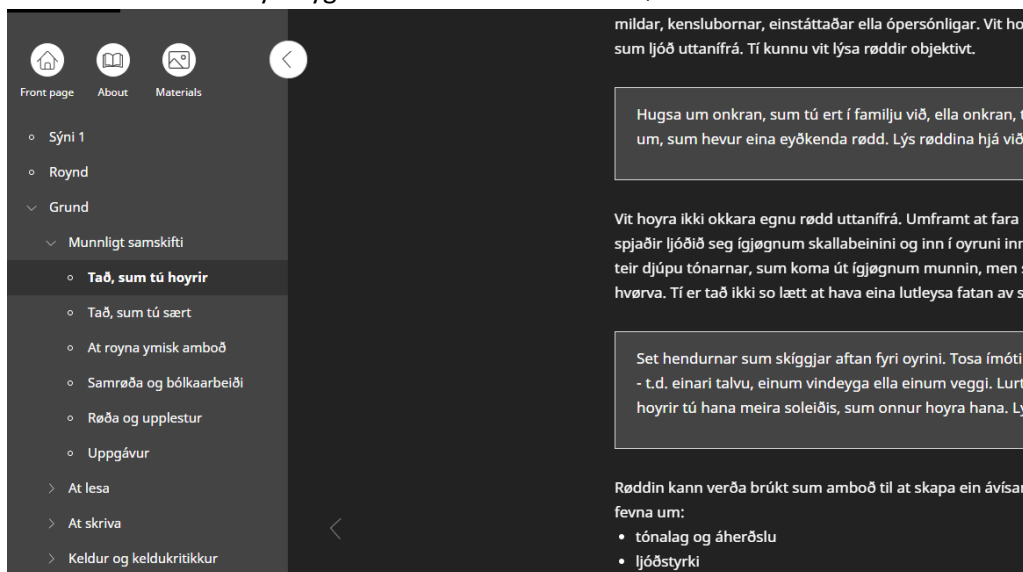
Front page About Materials

Sýni 1
Roynd
Grund
Munnligt samskifti
Tað, sum tú hoyrir
Tað, sum tú sært
At royna ymisk amboð
Samrøða og bólkaarbeiði
Røða og upplestur
Uppgávur
At lesa
At skriva
Keldur og keldukritikkur

mildar, kenslubornar, einstáttaðar ella ópersónligar. Vit ho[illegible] sum ljóð uttanífrá. Tí kunnu vit lýsa røddir objektivt.

Hugsa um onkran, sum tú ert í familju við, ella onkran, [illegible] um, sum hevur eina eyðkenda rødd. Lýs røddina hjá við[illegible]

Vit hoyra ikki okkara egnu rødd uttanífrá. Umframt at fara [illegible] spjaðir ljóðið seg ígjøgnum skallabeinini og inn í oyruni inn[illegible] teir djúpu tónarnar, sum koma út ígjøgnum munnin, men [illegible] hvørva. Tí er tað ikki so lætt at hava eina lutleysa fatan av s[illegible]

Set hendurnar sum skíggjar aftan fyri oyrini. Tosa ímóti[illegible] - t.d. einari talvu, einum vindeyga ella einum veggi. Lur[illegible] hoyrir tú hana meira soleiðis, sum onnur hoyra hana. L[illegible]

Røddin kann verða brúkt sum amboð til at skapa ein ávísa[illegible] fevna um:
• tónalag og áherðslu
• ljóðstyrki